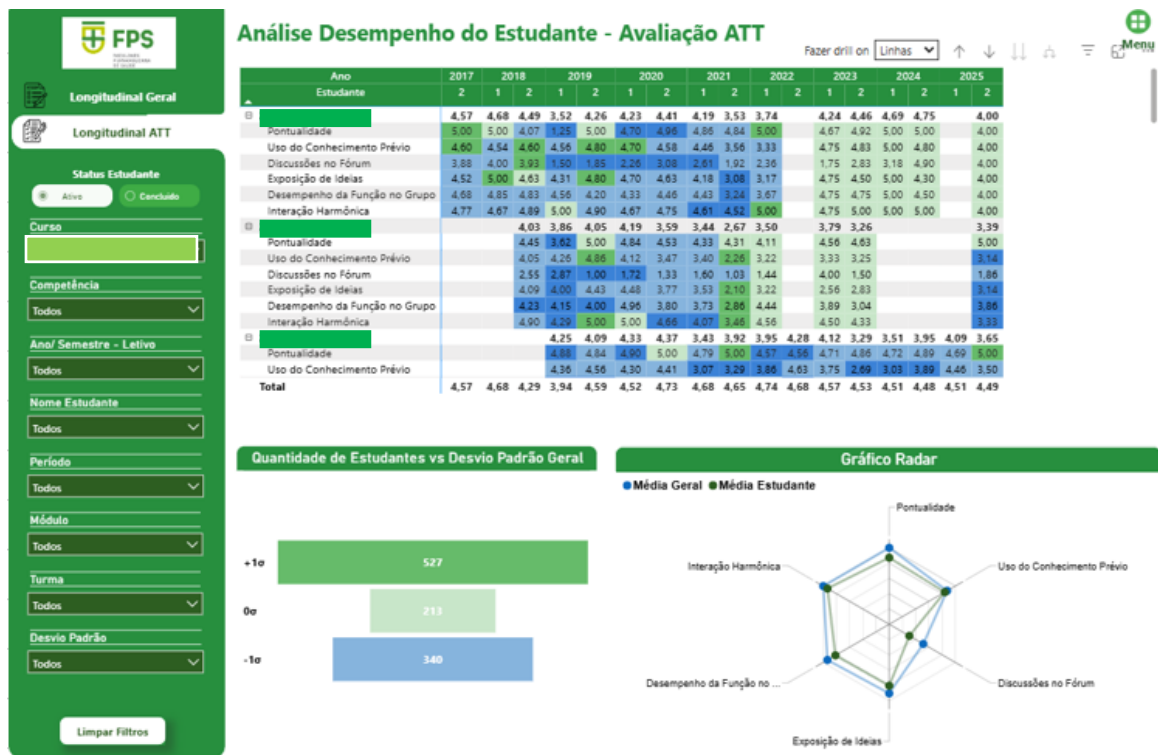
FPS
FACULDADE PERNAMBUCANA DE SAÚDE

Longitudinal Geral
Longitudinal ATT

Status Estudante
Ativo
Concluído

Curso

Competência
Todos

Ano/ Semestre - Letivo
Todos

Nome Estudante
Todos

Período
Todos

Módulo
Todos

Turma
Todos

Desvio Padrão
Todos

Limpar Filtros

Análise Desempenho do Estudante - Avaliação ATT

Fazer drill on Linhas

Menu

| Ano | 2017 | 2018 | | 2019 | | 2020 | | 2021 | | 2022 | | 2023 | | 2024 | | 2025 | |
|---|---|---|---|---|---|---|---|---|---|---|---|---|---|---|---|---|---|
| Estudante | 2 | 1 | 2 | 1 | 2 | 1 | 2 | 1 | 2 | 1 | 2 | 1 | 2 | 1 | 2 | 1 | 2 |
| ⊟ | 4,57 | 4,68 | 4,49 | 3,52 | 4,26 | 4,23 | 4,41 | 4,19 | 3,53 | 3,74 | | 4,24 | 4,46 | 4,69 | 4,75 | | 4,00 |
| Pontualidade | 5,00 | 5,00 | 4,07 | 1,25 | 5,00 | 4,70 | 4,96 | 4,86 | 4,84 | 5,00 | | 4,67 | 4,92 | 5,00 | 5,00 | | 4,00 |
| Uso do Conhecimento Prévio | 4,60 | 4,54 | 4,60 | 4,56 | 4,80 | 4,70 | 4,58 | 4,46 | 3,56 | 3,33 | | 4,75 | 4,83 | 5,00 | 4,80 | | 4,00 |
| Discussões no Fórum | 3,88 | 4,00 | 3,93 | 1,50 | 1,85 | 2,26 | 3,08 | 2,61 | 1,92 | 2,36 | | 1,75 | 2,83 | 3,18 | 4,90 | | 4,00 |
| Exposição de Ideias | 4,52 | 5,00 | 4,63 | 4,31 | 4,80 | 4,70 | 4,63 | 4,18 | 3,08 | 3,17 | | 4,75 | 4,50 | 5,00 | 4,30 | | 4,00 |
| Desempenho da Função no Grupo | 4,68 | 4,85 | 4,83 | 4,56 | 4,20 | 4,33 | 4,46 | 4,43 | 3,24 | 3,67 | | 4,75 | 4,75 | 5,00 | 4,50 | | 4,00 |
| Interação Harmônica | 4,77 | 4,67 | 4,89 | 5,00 | 4,90 | 4,67 | 4,75 | 4,61 | 4,52 | 5,00 | | 4,75 | 5,00 | 5,00 | 5,00 | | 4,00 |
| ⊟ | | | 4,03 | 3,86 | 4,05 | 4,19 | 3,59 | 3,44 | 2,67 | 3,50 | | 3,79 | 3,26 | | | | 3,39 |
| Pontualidade | | | 4,45 | 3,62 | 5,00 | 4,84 | 4,53 | 4,33 | 4,31 | 4,11 | | 4,56 | 4,63 | | | | 5,00 |
| Uso do Conhecimento Prévio | | | 4,05 | 4,26 | 4,86 | 4,12 | 3,47 | 3,40 | 2,26 | 3,22 | | 3,33 | 3,25 | | | | 3,14 |
| Discussões no Fórum | | | 2,55 | 2,87 | 1,00 | 1,72 | 1,33 | 1,60 | 1,03 | 1,44 | | 4,00 | 1,50 | | | | 1,86 |
| Exposição de Ideias | | | 4,09 | 4,00 | 4,43 | 4,48 | 3,77 | 3,53 | 2,10 | 3,22 | | 2,56 | 2,83 | | | | 3,14 |
| Desempenho da Função no Grupo | | | 4,23 | 4,15 | 4,00 | 4,96 | 3,80 | 3,73 | 2,86 | 4,44 | | 3,89 | 3,04 | | | | 3,86 |
| Interação Harmônica | | | 4,90 | 4,29 | 5,00 | 5,00 | 4,66 | 4,07 | 3,46 | 4,56 | | 4,50 | 4,33 | | | | 3,33 |
| ⊟ | | | | 4,25 | 4,09 | 4,33 | 4,37 | 3,43 | 3,92 | 3,95 | 4,28 | 4,12 | 3,29 | 3,51 | 3,95 | 4,09 | 3,65 |
| Pontualidade | | | | 4,88 | 4,84 | 4,90 | 5,00 | 4,79 | 5,00 | 4,57 | 4,56 | 4,71 | 4,86 | 4,72 | 4,89 | 4,69 | 5,00 |
| Uso do Conhecimento Prévio | | | | 4,36 | 4,56 | 4,30 | 4,41 | 3,07 | 3,29 | 3,86 | 4,63 | 3,75 | 2,69 | 3,03 | 3,89 | 4,46 | 3,50 |
| Total | 4,57 | 4,68 | 4,29 | 3,94 | 4,59 | 4,52 | 4,73 | 4,68 | 4,65 | 4,74 | 4,68 | 4,57 | 4,53 | 4,51 | 4,48 | 4,51 | 4,49 |

Quantidade de Estudantes vs Desvio Padrão Geral
+1σ 527
0σ 213
-1σ 340

Gráfico Radar
Média Geral Média Estudante
Pontualidade
Uso do Conhecimento Prévio
Discussões no Fórum
Exposição de Ideias
Desempenho da Função no ...
Interação Harmônica